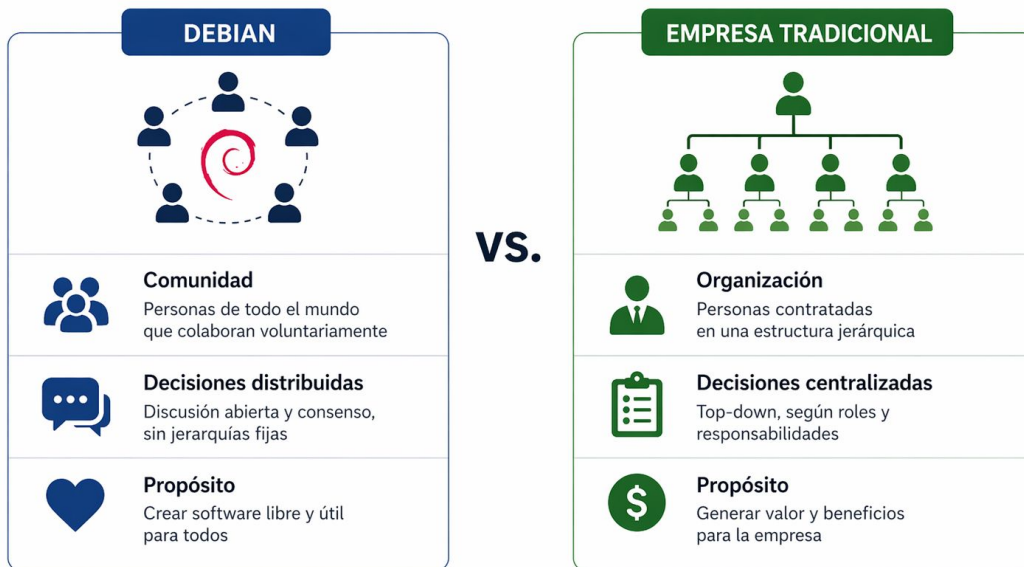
DEBIAN

Comunidad
Personas de todo el mundo que colaboran voluntariamente

Decisiones distribuidas
Discusión abierta y consenso, sin jerarquías fijas

Propósito
Crear software libre y útil para todos

VS.

EMPRESA TRADICIONAL

Organización
Personas contratadas en una estructura jerárquica

Decisiones centralizadas
Top-down, según roles y responsabilidades

Propósito
Generar valor y beneficios para la empresa

$